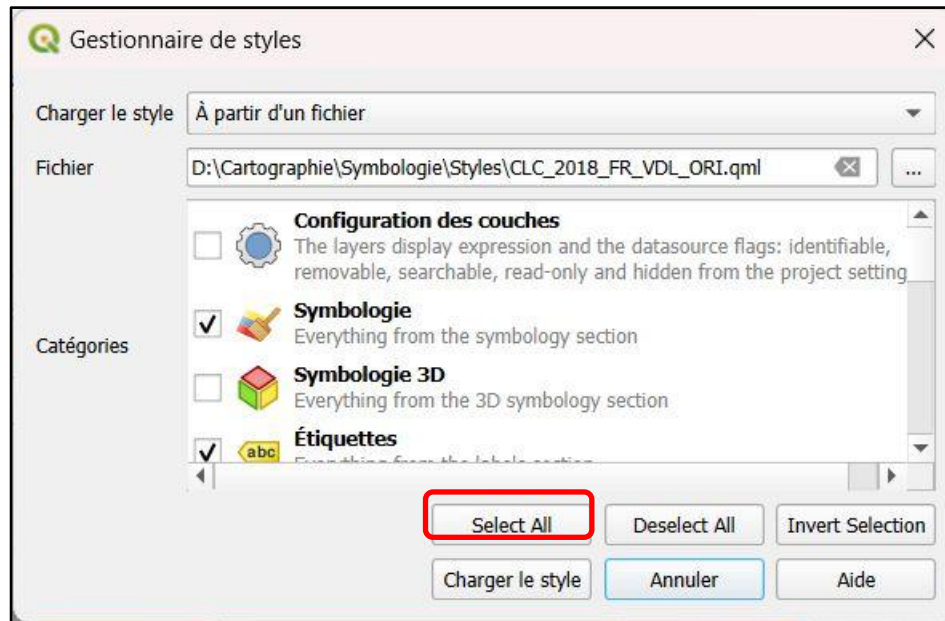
Gestionnaire de styles

Charger le style | À partir d'un fichier

Fichier | D:\Cartographie\Symbologie\Styles\CLC_2018_FR_VDL_ORI.qml ...

Catégories

Configuration des couches
The layers display expression and the datasource flags: identifiable, removable, searchable, read-only and hidden from the project setting

Symbologie
Everything from the symbology section

Symbologie 3D
Everything from the 3D symbology section

Étiquettes
abc
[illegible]

Select All | Deselect All | Invert Selection

Charger le style | Annuler | Aide